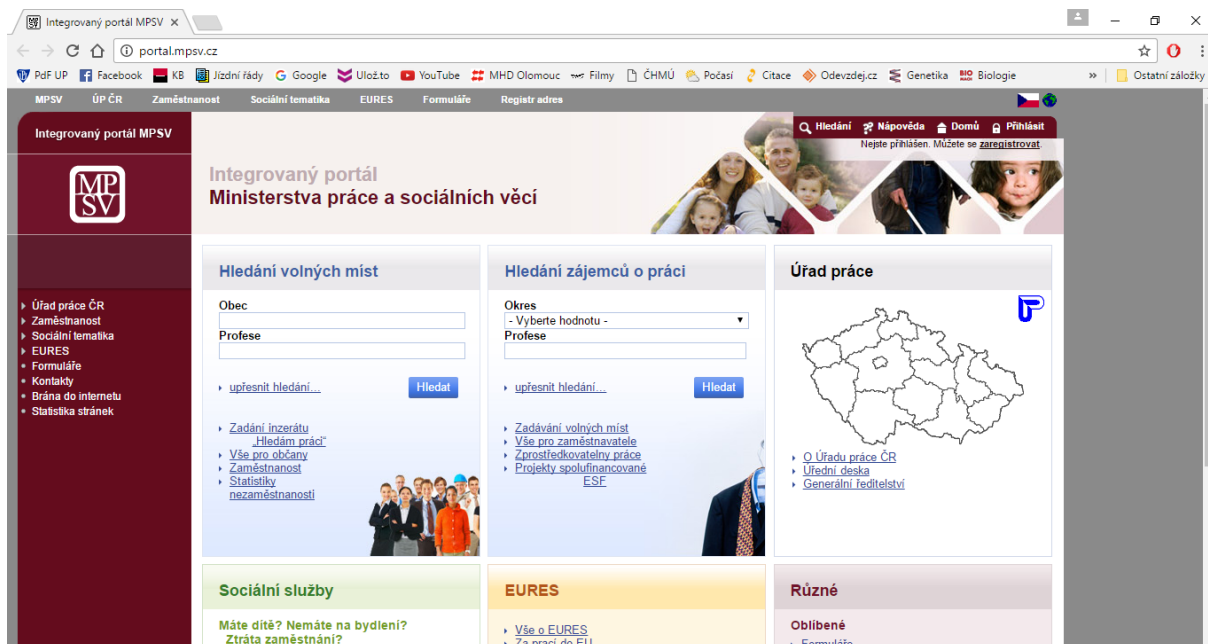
Integrovaný portál MPSV ×

portal.mpsv.cz

PdF UP Facebook KB Jízdní řády Google Ulož.to YouTube MHD Olomouc Filmy ČHMÚ Počasí Citace Odevzdej.cz Genetika Biologie » Ostatní záložky

MPSV ÚP ČR Zaměstnanost Sociální tematika EURES Formuláře Registr adres

Integrovaný portál MPSV

Hledání Nápověda Domů Přihlásit
Nejste přihlášen. Můžete se zaregistrovat.

Integrovaný portál
Ministerstva práce a sociálních věcí

Úřad práce ČR
Zaměstnanost
Sociální tematika
EURES
Formuláře
Kontakty
Brána do internetu
Statistika stránek

Hledání volných míst

Obec

Profese

upřesnit hledání...
Hledat

Zadání inzerátu „Hledám práci"
Vše pro občany
Zaměstnanost
Statistiky nezaměstnanosti

Hledání zájemců o práci

Okres
- Vyberte hodnotu -
Profese

upřesnit hledání...
Hledat

Zadávání volných míst
Vše pro zaměstnavatele
Zprostředkovatelny práce
Projekty spolufinancované ESF

Úřad práce

O Úřadu práce ČR
Úřední deska
Generální ředitelství

Sociální služby

Máte dítě? Nemáte na bydlení? Ztráta zaměstnání?

EURES

Vše o EURES
Za prací do EU

Různé

Oblíbené
Formuláře